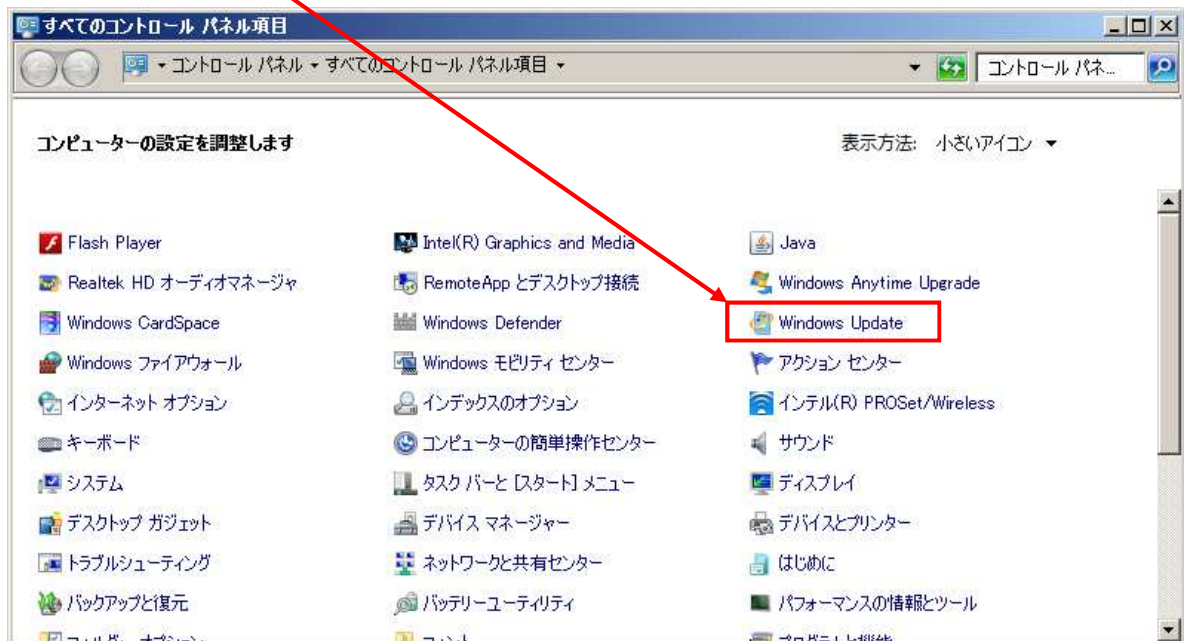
すべてのコントロール パネル項目

▸ コントロール パネル ▸ すべてのコントロール パネル項目 ▸

コントロール パネ...

コンピューターの設定を調整します

表示方法: 小さいアイコン ▾

Flash Player
Realtek HD オーディオマネージャ
Windows CardSpace
Windows ファイアウォール
インターネット オプション
キーボード
システム
デスクトップ ガジェット
トラブルシューティング
バックアップと復元
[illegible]

Intel(R) Graphics and Media
RemoteApp とデスクトップ接続
Windows Defender
Windows モビリティ センター
インデックスのオプション
コンピューターの簡単操作センター
タスク バーと [スタート] メニュー
デバイス マネージャー
ネットワークと共有センター
バッテリーユーティリティ
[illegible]

Java
Windows Anytime Upgrade
Windows Update
アクション センター
インテル(R) PROSet/Wireless
サウンド
ディスプレイ
デバイスとプリンター
はじめに
パフォーマンスの情報とツール
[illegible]